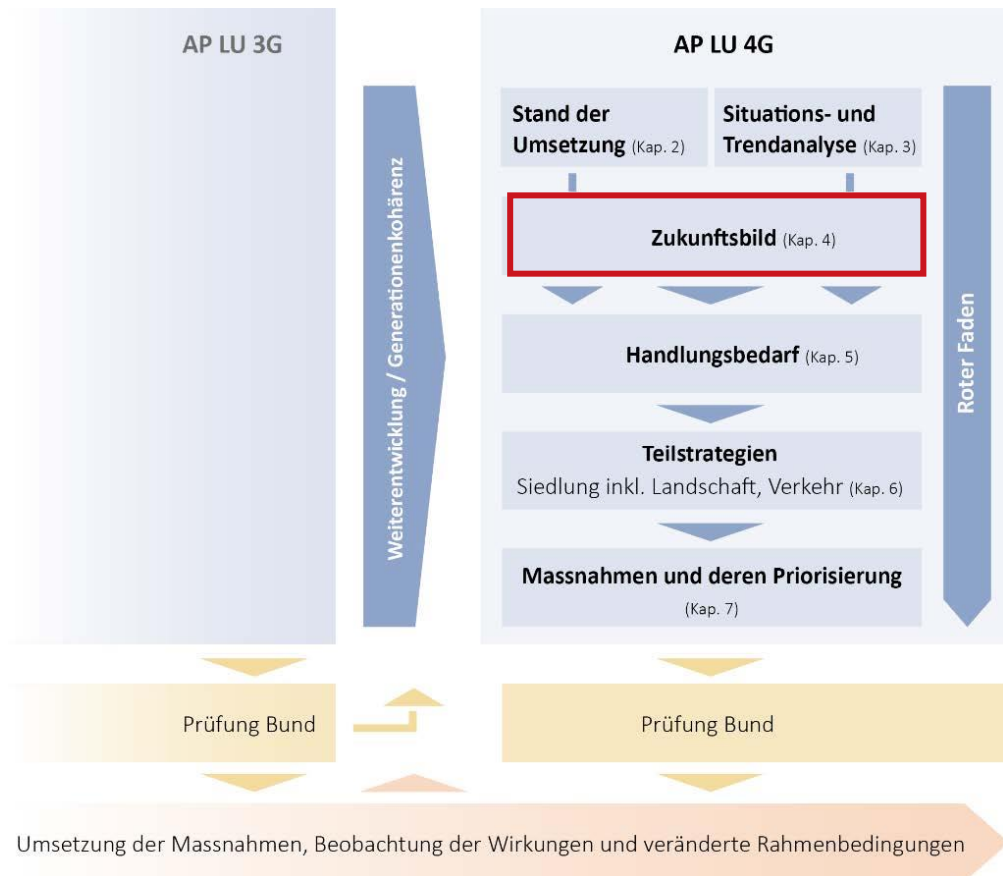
AP LU 3G

Weiterentwicklung / Generationenkohärenz

AP LU 4G

Stand der Umsetzung (Kap. 2)

Situations- und Trendanalyse (Kap. 3)

Zukunftsbild (Kap. 4)

Handlungsbedarf (Kap. 5)

Teilstrategien
Siedlung inkl. Landschaft, Verkehr (Kap. 6)

Massnahmen und deren Priorisierung
(Kap. 7)

Roter Faden

Prüfung Bund

Prüfung Bund

Umsetzung der Massnahmen, Beobachtung der Wirkungen und veränderte Rahmenbedingungen